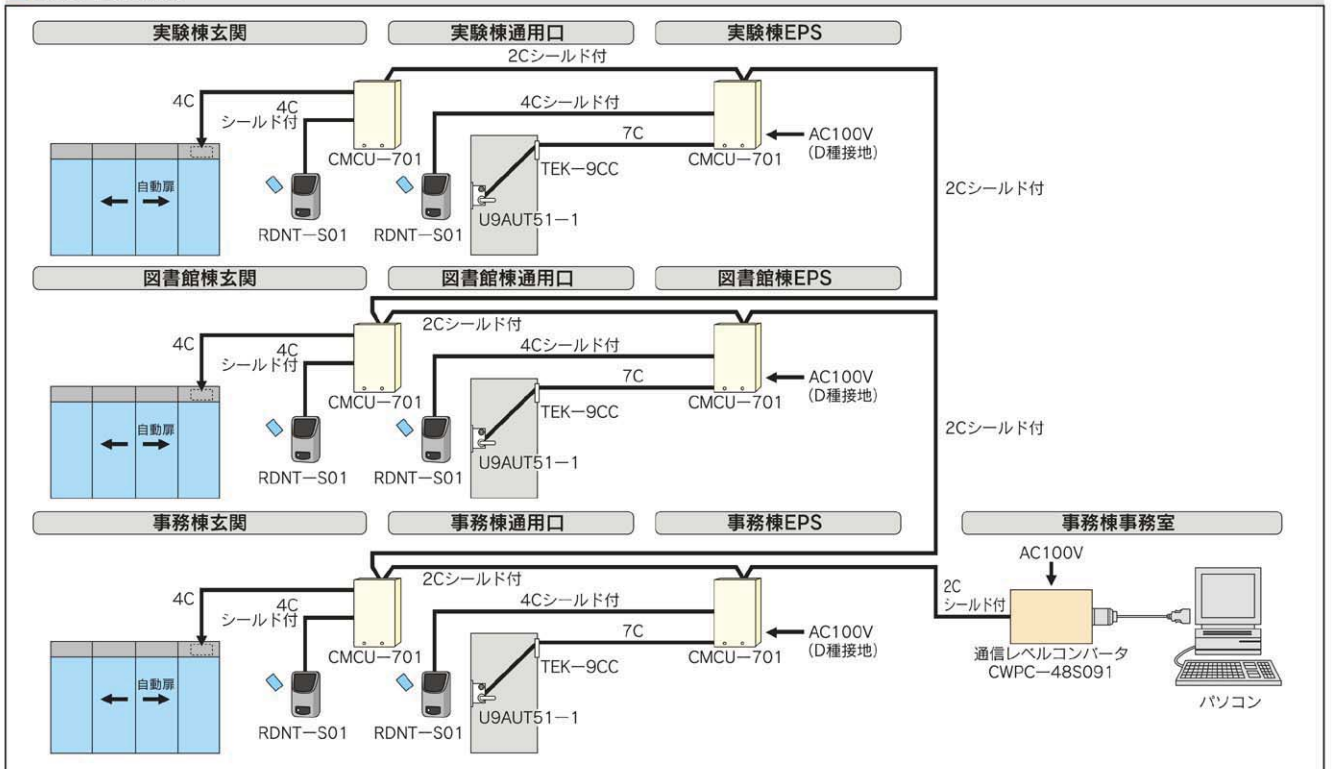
実験棟玄関
実験棟通用口
実験棟EPS
2Cシールド付
4C
4C シールド付
4Cシールド付
7C
AC100V (D種接地)
自動扉
CMCU−701
CMCU−701
TEK−9CC
U9AUT51−1
RDNT−S01
RDNT−S01
2Cシールド付

図書館棟玄関
図書館棟通用口
図書館棟EPS
2Cシールド付
4C
4C シールド付
4Cシールド付
7C
AC100V (D種接地)
自動扉
CMCU−701
CMCU−701
TEK−9CC
U9AUT51−1
RDNT−S01
RDNT−S01
2Cシールド付

事務棟玄関
事務棟通用口
事務棟EPS
事務棟事務室
2Cシールド付
AC100V
2C シールド付
4C
4C シールド付
4Cシールド付
7C
AC100V (D種接地)
自動扉
CMCU−701
CMCU−701
TEK−9CC
U9AUT51−1
RDNT−S01
RDNT−S01
通信レベルコンバータ CWPC−48S091
パソコン